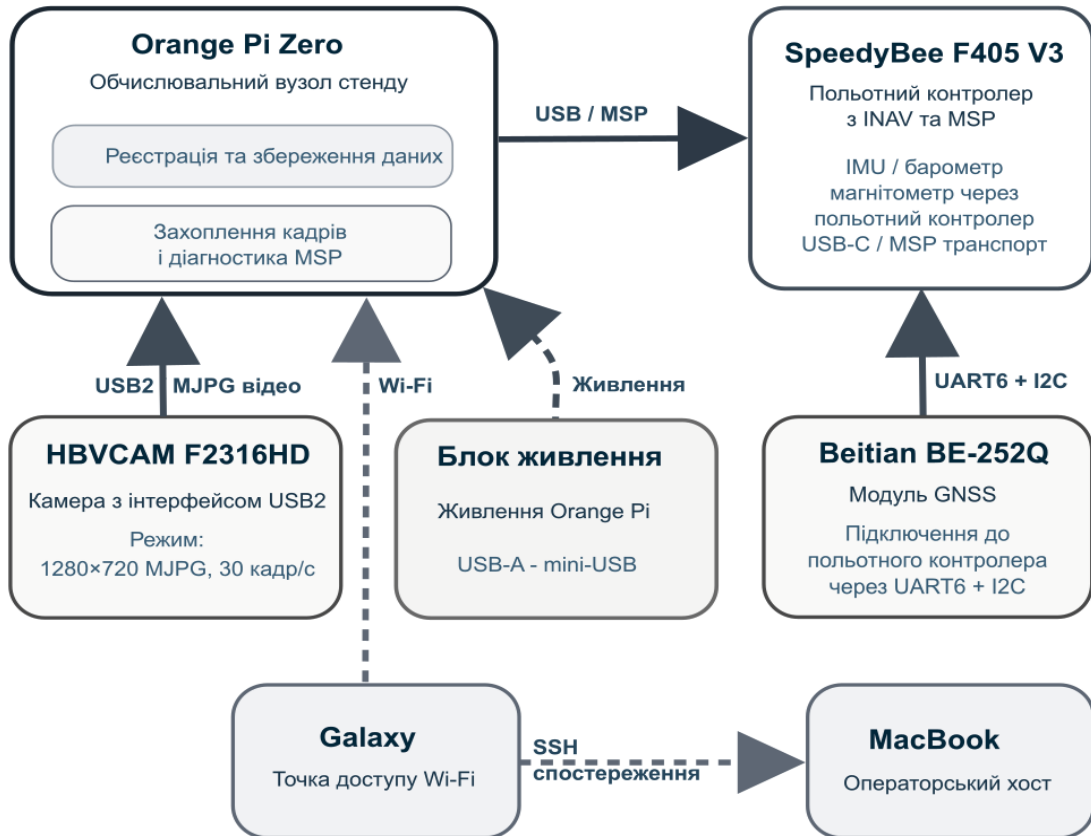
Orange Pi Zero
Обчислювальний вузол стенду

Реєстрація та збереження даних

Захоплення кадрів
і діагностика MSP

USB / MSP

SpeedyBee F405 V3
Польотний контролер
з INAV та MSP

IMU / барометр
магнітометр через
польотний контролер
USB-C / MSP транспорт

USB2 MJPG відео

Wi-Fi

Живлення

UART6 + I2C

HBVCAM F2316HD
Камера з інтерфейсом USB2
Режим:
1280×720 MJPG, 30 кадр/с

Блок живлення
Живлення Orange Pi

USB-A - mini-USB

Beitian BE-252Q
Модуль GNSS
Підключення до
польотного контролера
через UART6 + I2C

Galaxy
Точка доступу Wi-Fi

SSH
спостереження

MacBook
Операторський хост